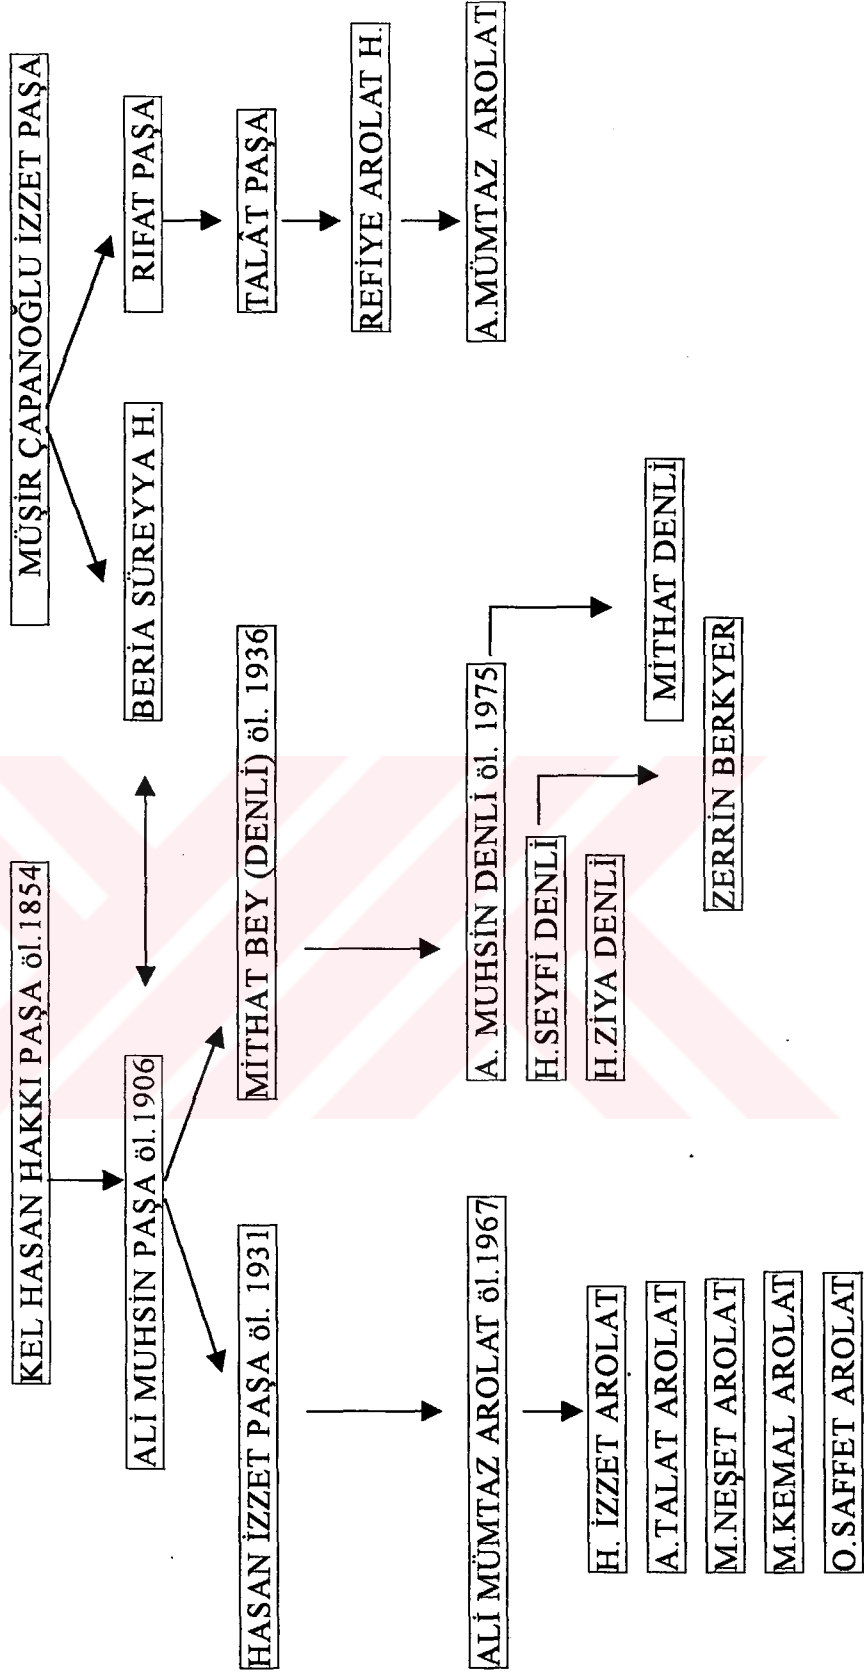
KEL HASAN HAKKI PAŞA öl.1854

ALİ MUHSİN PAŞA öl.1906

HASAN İZZET PAŞA öl. 1931

MİTHAT BEY (DENLİ) öl. 1936

ALİ MÜMTAZ AROLAT öl.1967

H. İZZET AROLAT

A.TALAT AROLAT

M.NEŞET AROLAT

M.KEMAL AROLAT

O.SAFFET AROLAT

A. MUHSİN DENLİ öl. 1975

H.SEYFİ DENLİ

H.ZİYA DENLİ

ZERRİN BERKYER

MİTHAT DENLİ

MÜŞİR ÇAPANOĞLU İZZET PAŞA

BERİA SÜREYYA H.

RIFAT PAŞA

TALÂT PAŞA

REFİYE AROLAT H.

A.MÜMTAZ AROLAT